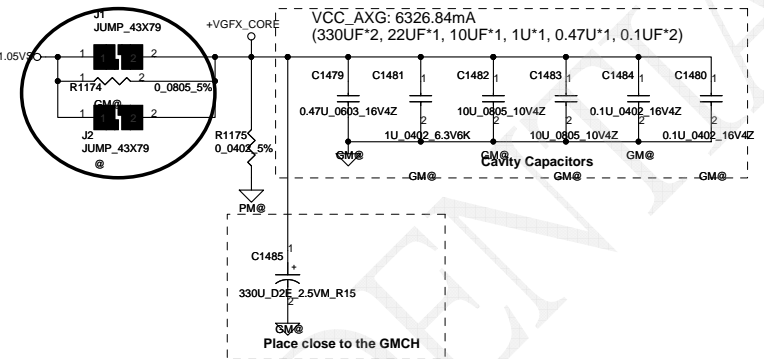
J1
JUMP_43X79
+VGFX_CORE
VCC_AXG: 6326.84mA
(330UF*2, 22UF*1, 10UF*1, 1U*1, 0.47U*1, 0.1UF*2)
1.05VS
1 2
1 2
R1174
0_0805_5%
GM@
1 2
J2
JUMP_43X79
@
R1175
0_0402_5%
PM@
C1479
0.47U_0603_16V4Z
C1481
1
2
1U_0402_6.3V6K
C1482
1
2
10U_0805_10V4Z
C1483
1
2
10U_0805_10V4Z
C1484
1
2
0.1U_0402_16V4Z
C1480
1
2
0.1U_0402_16V4Z
GM@
GM@
Cavity Capacitors
GM@
GM@
GM@
GM@
GM@
C1485
1
+
2
330U_D2E_2.5VM_R15
GM@
Place close to the GMCH